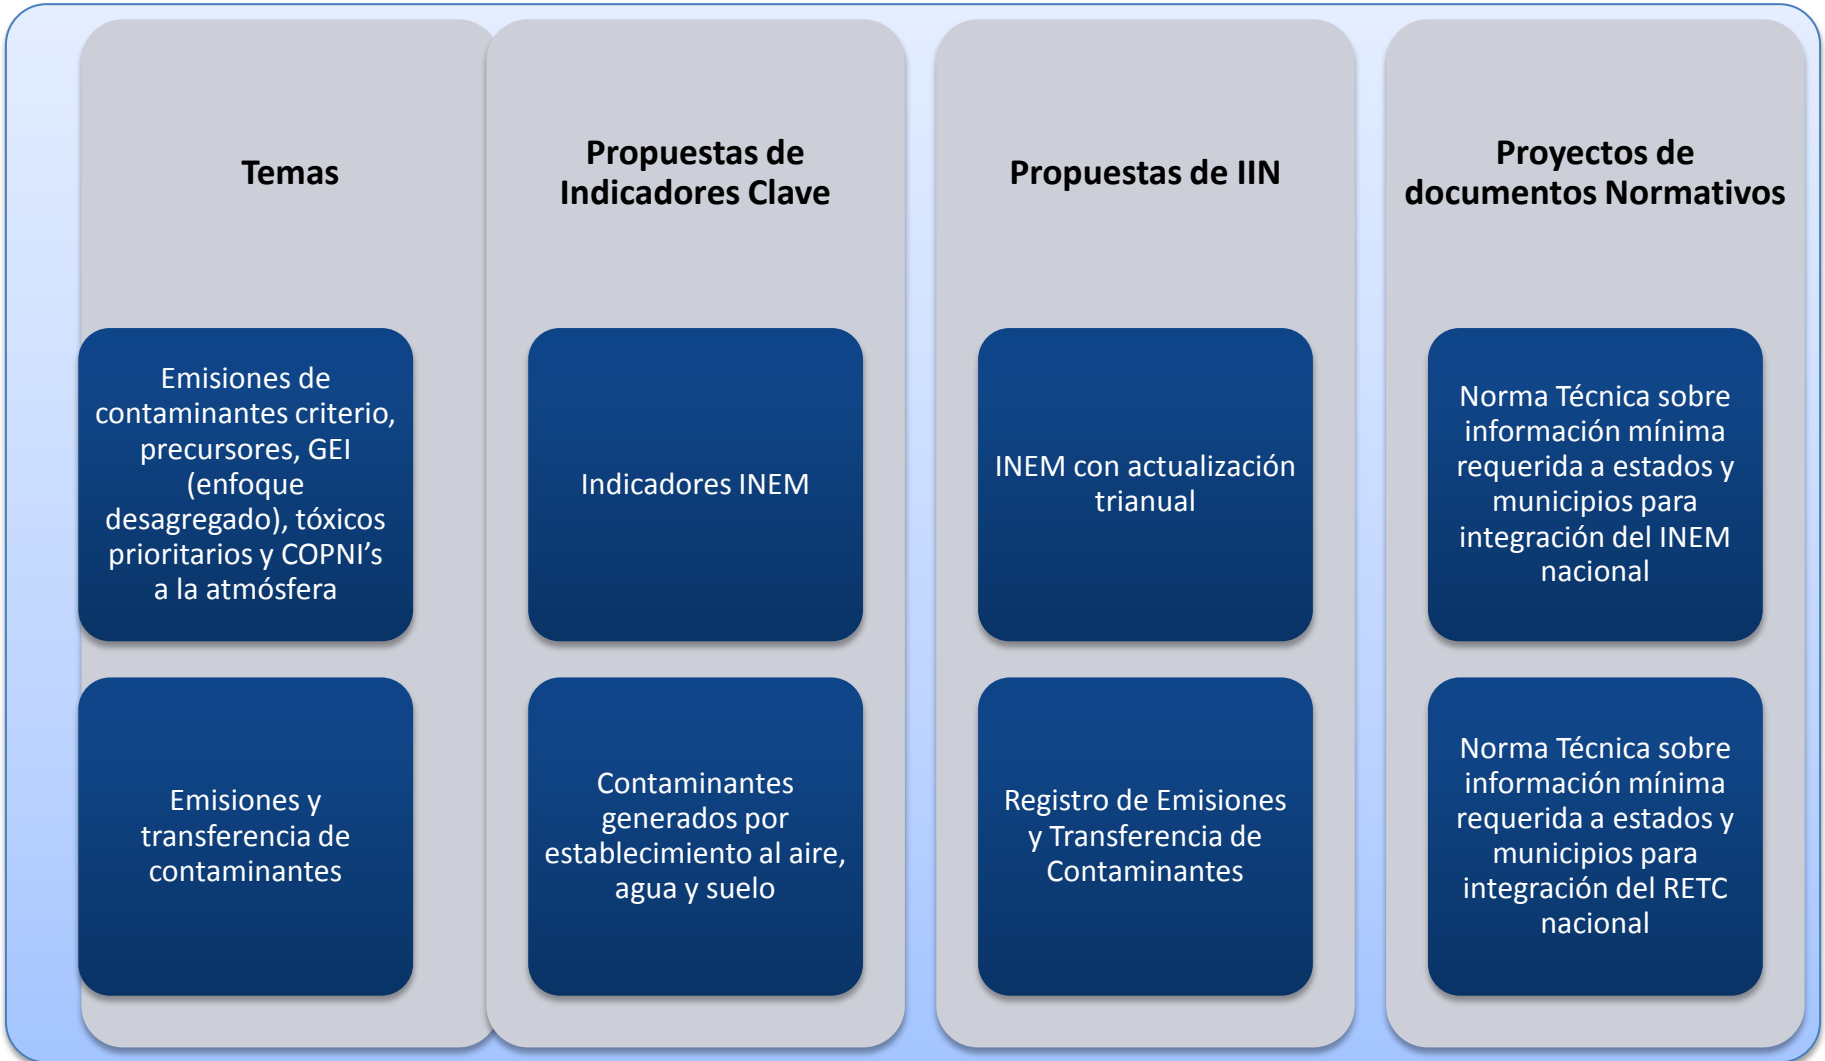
| Temas | Propuestas de Indicadores Clave | Propuestas de IIN | Proyectos de documentos Normativos |
|---|---|---|---|
| Emisiones de contaminantes criterio, precursores, GEI (enfoque desagregado), tóxicos prioritarios y COPNI's a la atmósfera | Indicadores INEM | INEM con actualización trianual | Norma Técnica sobre información mínima requerida a estados y municipios para integración del INEM nacional |
| Emisiones y transferencia de contaminantes | Contaminantes generados por establecimiento al aire, agua y suelo | Registro de Emisiones y Transferencia de Contaminantes | Norma Técnica sobre información mínima requerida a estados y municipios para integración del RETC nacional |